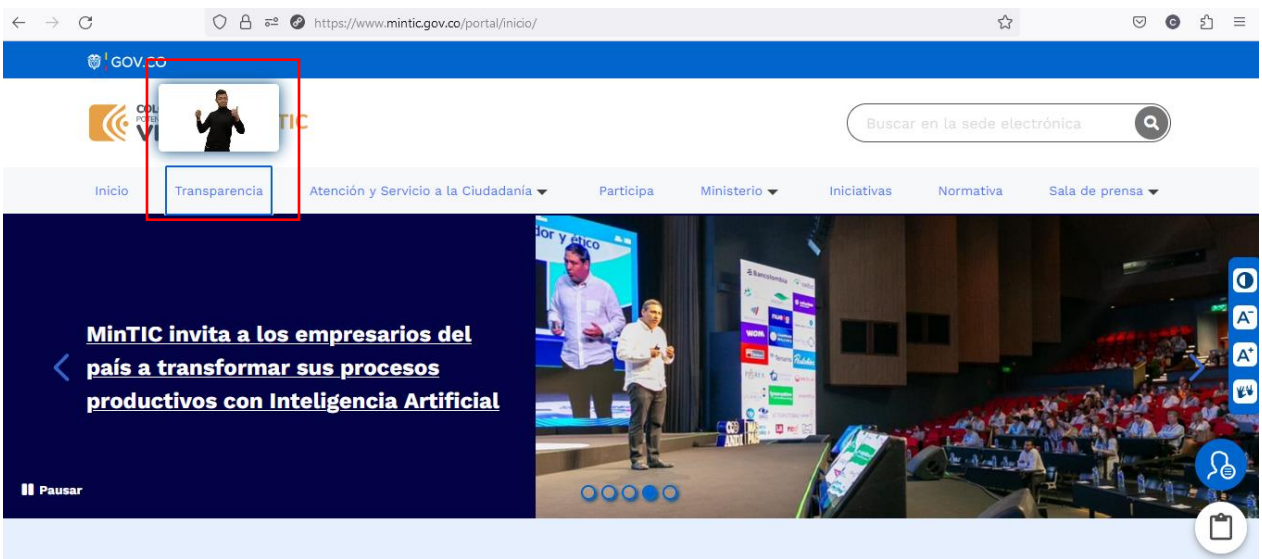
https://www.mintic.gov.co/portal/inicio/

GOV.CO

TIC

Buscar en la sede electrónica

Inicio Transparencia Atención y Servicio a la Ciudadanía Participa Ministerio Iniciativas Normativa Sala de prensa

MinTIC invita a los empresarios del país a transformar sus procesos productivos con Inteligencia Artificial

Pausar

dor y ético

Bancolombia

WOM

A A